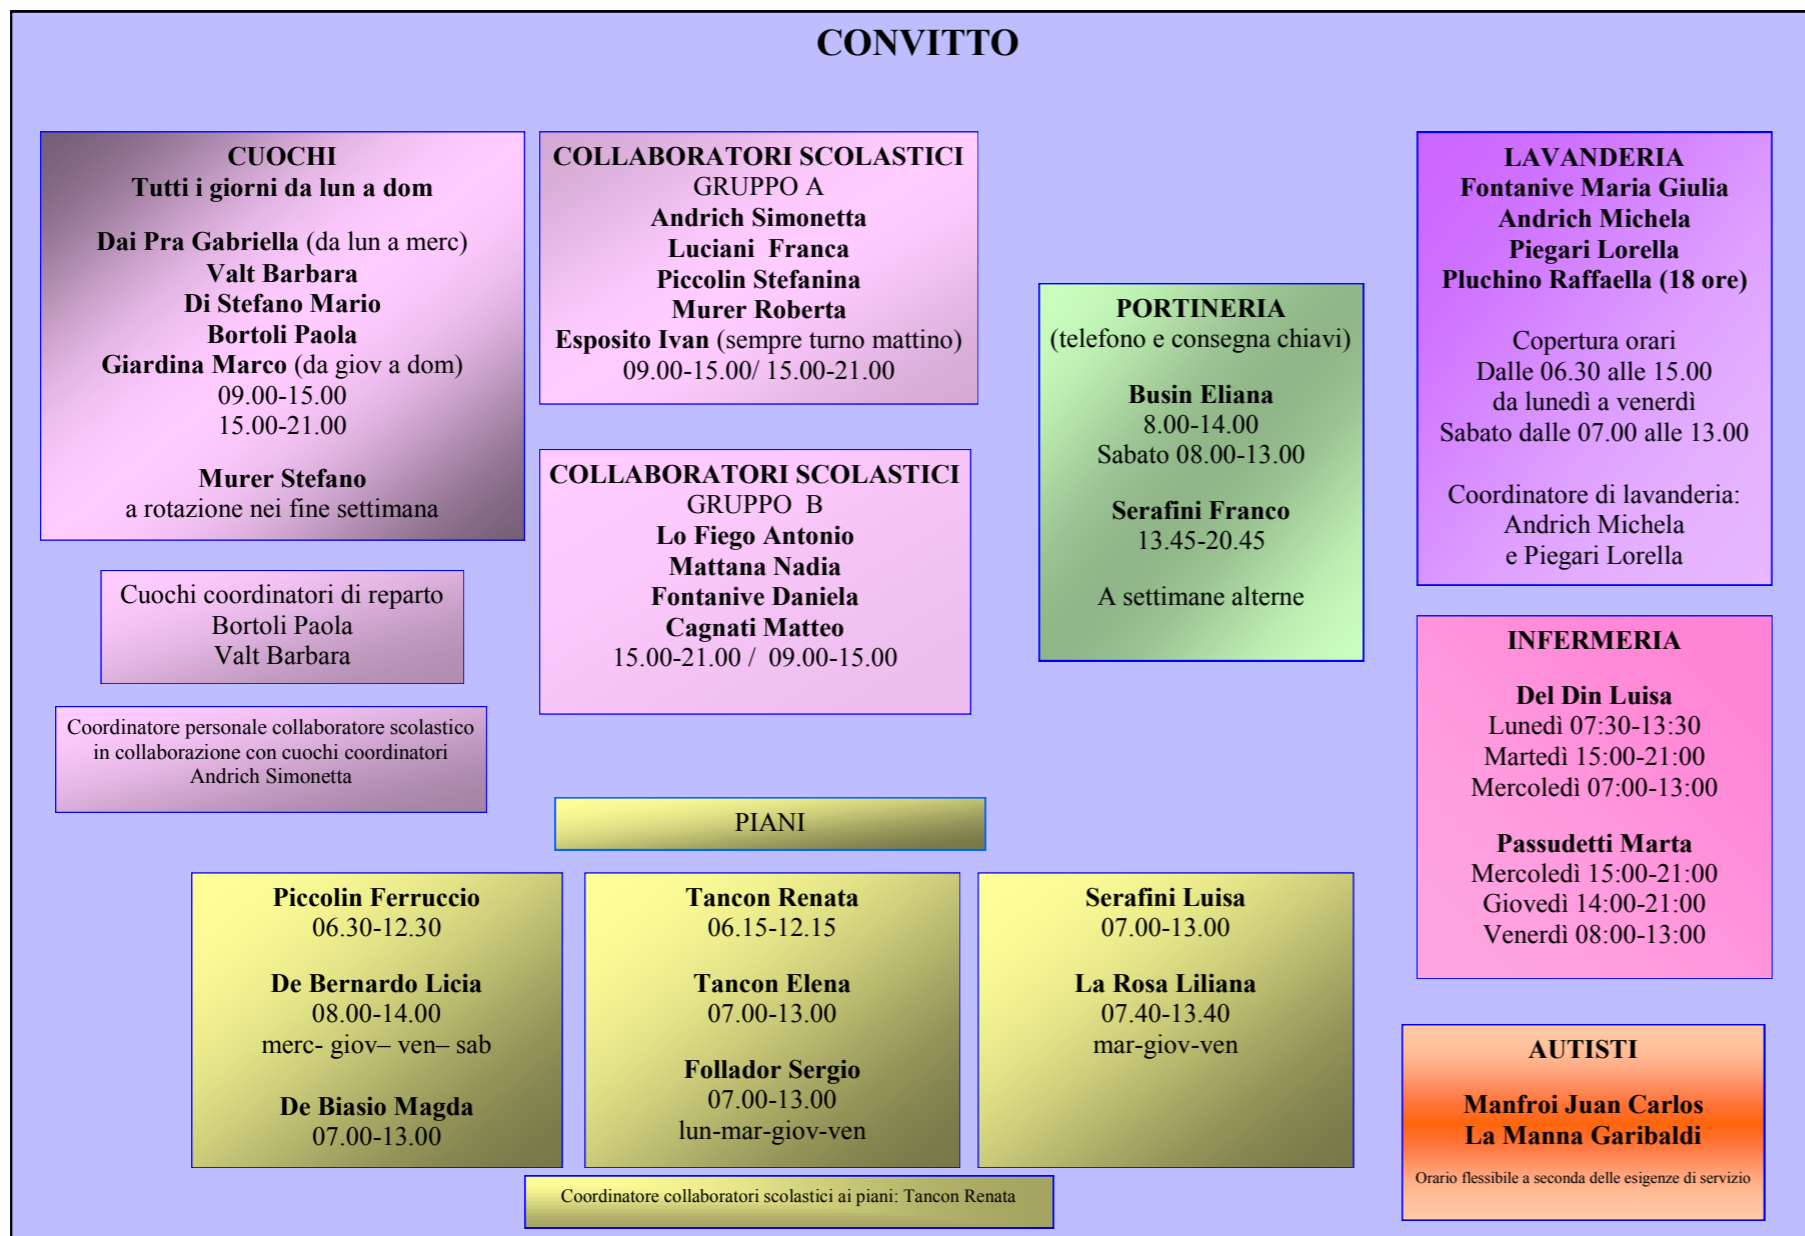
CONVITTO

CUOCHI
Tutti i giorni da lun a dom

Dai Pra Gabriella (da lun a merc)
Valt Barbara
Di Stefano Mario
Bortoli Paola
Giardina Marco (da giov a dom)
09.00-15.00
15.00-21.00

Murer Stefano
a rotazione nei fine settimana

Cuochi coordinatori di reparto
Bortoli Paola
Valt Barbara

Coordinatore personale collaboratore scolastico in collaborazione con cuochi coordinatori
Andrich Simonetta

COLLABORATORI SCOLASTICI
GRUPPO A
Andrich Simonetta
Luciani Franca
Piccolin Stefanina
Murer Roberta
Esposito Ivan (sempre turno mattino)
09.00-15.00/ 15.00-21.00

COLLABORATORI SCOLASTICI
GRUPPO B
Lo Fiego Antonio
Mattana Nadia
Fontanive Daniela
Cagnati Matteo
15.00-21.00 / 09.00-15.00

PORTINERIA
(telefono e consegna chiavi)

Busin Eliana
8.00-14.00
Sabato 08.00-13.00

Serafini Franco
13.45-20.45

A settimane alterne

LAVANDERIA
Fontanive Maria Giulia
Andrich Michela
Piegari Lorella
Pluchino Raffaella (18 ore)

Copertura orari
Dalle 06.30 alle 15.00
da lunedì a venerdì
Sabato dalle 07.00 alle 13.00

Coordinatore di lavanderia:
Andrich Michela
e Piegari Lorella

INFERMERIA

Del Din Luisa
Lunedì 07:30-13:30
Martedì 15:00-21:00
Mercoledì 07:00-13:00

Passudetti Marta
Mercoledì 15:00-21:00
Giovedì 14:00-21:00
Venerdì 08:00-13:00

PIANI

Piccolin Ferruccio
06.30-12.30

De Bernardo Licia
08.00-14.00
merc- giov– ven– sab

De Biasio Magda
07.00-13.00

Tancon Renata
06.15-12.15

Tancon Elena
07.00-13.00

Follador Sergio
07.00-13.00
lun-mar-giov-ven

Serafini Luisa
07.00-13.00

La Rosa Liliana
07.40-13.40
mar-giov-ven

Coordinatore collaboratori scolastici ai piani: Tancon Renata

AUTISTI

Manfroi Juan Carlos
La Manna Garibaldi

Orario flessibile a seconda delle esigenze di servizio